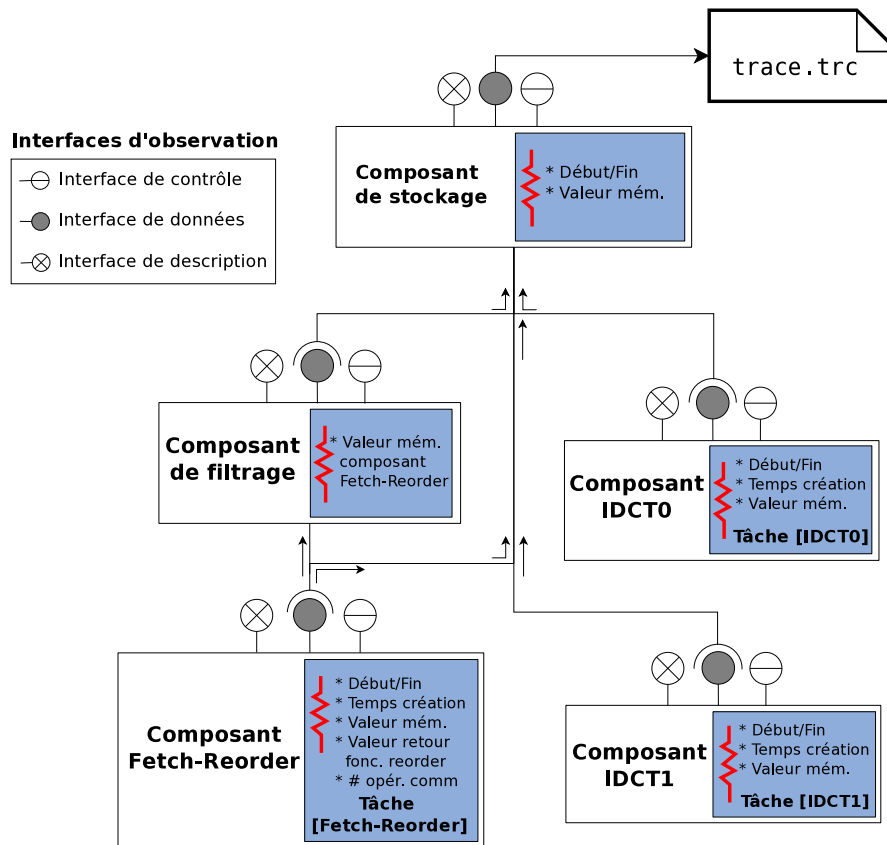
trace.trc

Interfaces d'observation
Interface de contrôle
Interface de données
Interface de description

Composant de stockage
* Début/Fin
* Valeur mém.

Composant de filtrage
* Valeur mém. composant Fetch-Reorder

Composant IDCT0
* Début/Fin
* Temps création
* Valeur mém.
Tâche [IDCT0]

Composant Fetch-Reorder
* Début/Fin
* Temps création
* Valeur mém.
* Valeur retour fonc. reorder
* # opér. comm
Tâche [Fetch-Reorder]

Composant IDCT1
* Début/Fin
* Temps création
* Valeur mém.
Tâche [IDCT1]